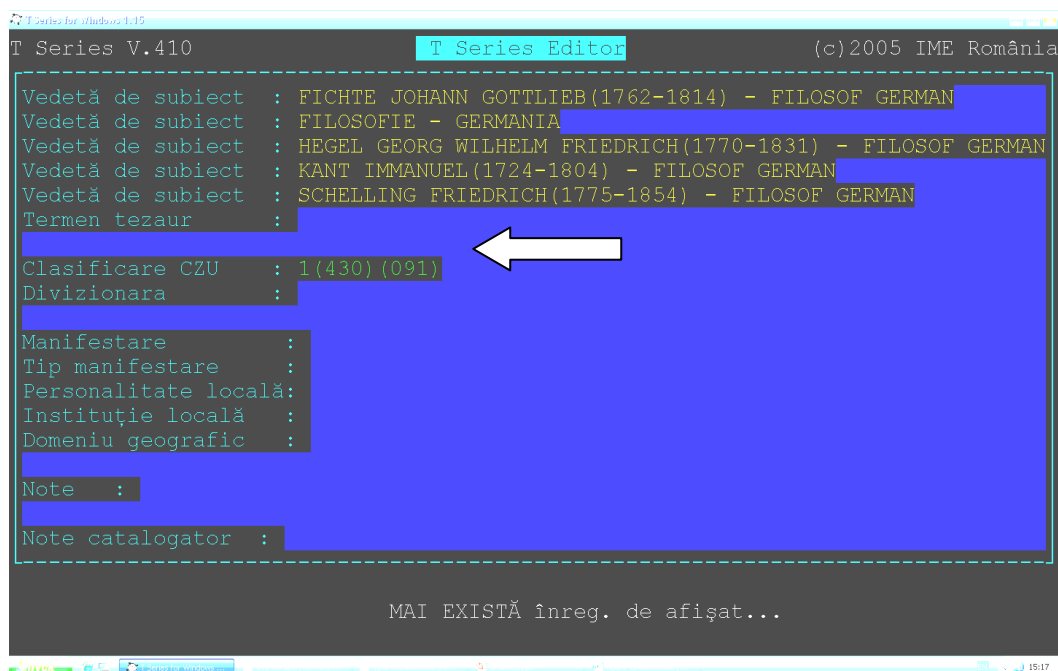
T Series for Windows 1.15

T Series V.410 T Series Editor (c)2005 IME România

Vedetă de subiect : FICHTE JOHANN GOTTLIEB(1762-1814) - FILOSOF GERMAN
Vedetă de subiect : FILOSOFIE - GERMANIA
Vedetă de subiect : HEGEL GEORG WILHELM FRIEDRICH(1770-1831) - FILOSOF GERMAN
Vedetă de subiect : KANT IMMANUEL(1724-1804) - FILOSOF GERMAN
Vedetă de subiect : SCHELLING FRIEDRICH(1775-1854) - FILOSOF GERMAN
Termen tezaur :

Clasificare CZU : 1(430)(091)
Divizionara :

Manifestare :
Tip manifestare :
Personalitate locală:
Instituție locală :
Domeniu geografic :

Note :

Note catalogator :

MAI EXISTĂ înreg. de afişat...

15:17